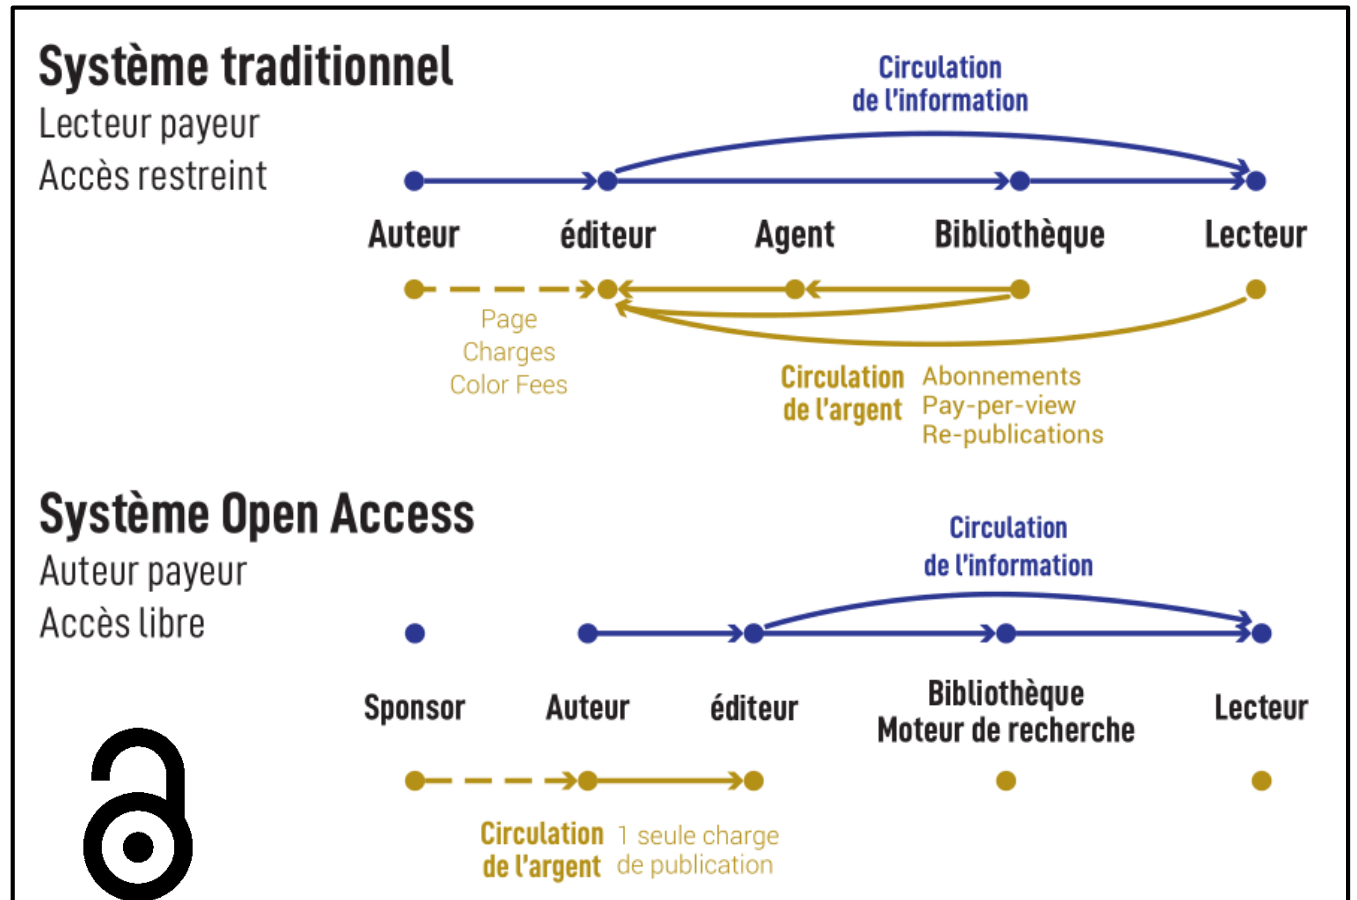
Système traditionnel
Lecteur payeur
Accès restreint

Circulation de l'information

Auteur éditeur Agent Bibliothèque Lecteur

Page Charges Color Fees

Circulation de l'argent
Abonnements
Pay-per-view
Re-publications

Système Open Access
Auteur payeur
Accès libre

Circulation de l'information

Sponsor Auteur éditeur Bibliothèque Moteur de recherche Lecteur

Circulation de l'argent
1 seule charge de publication